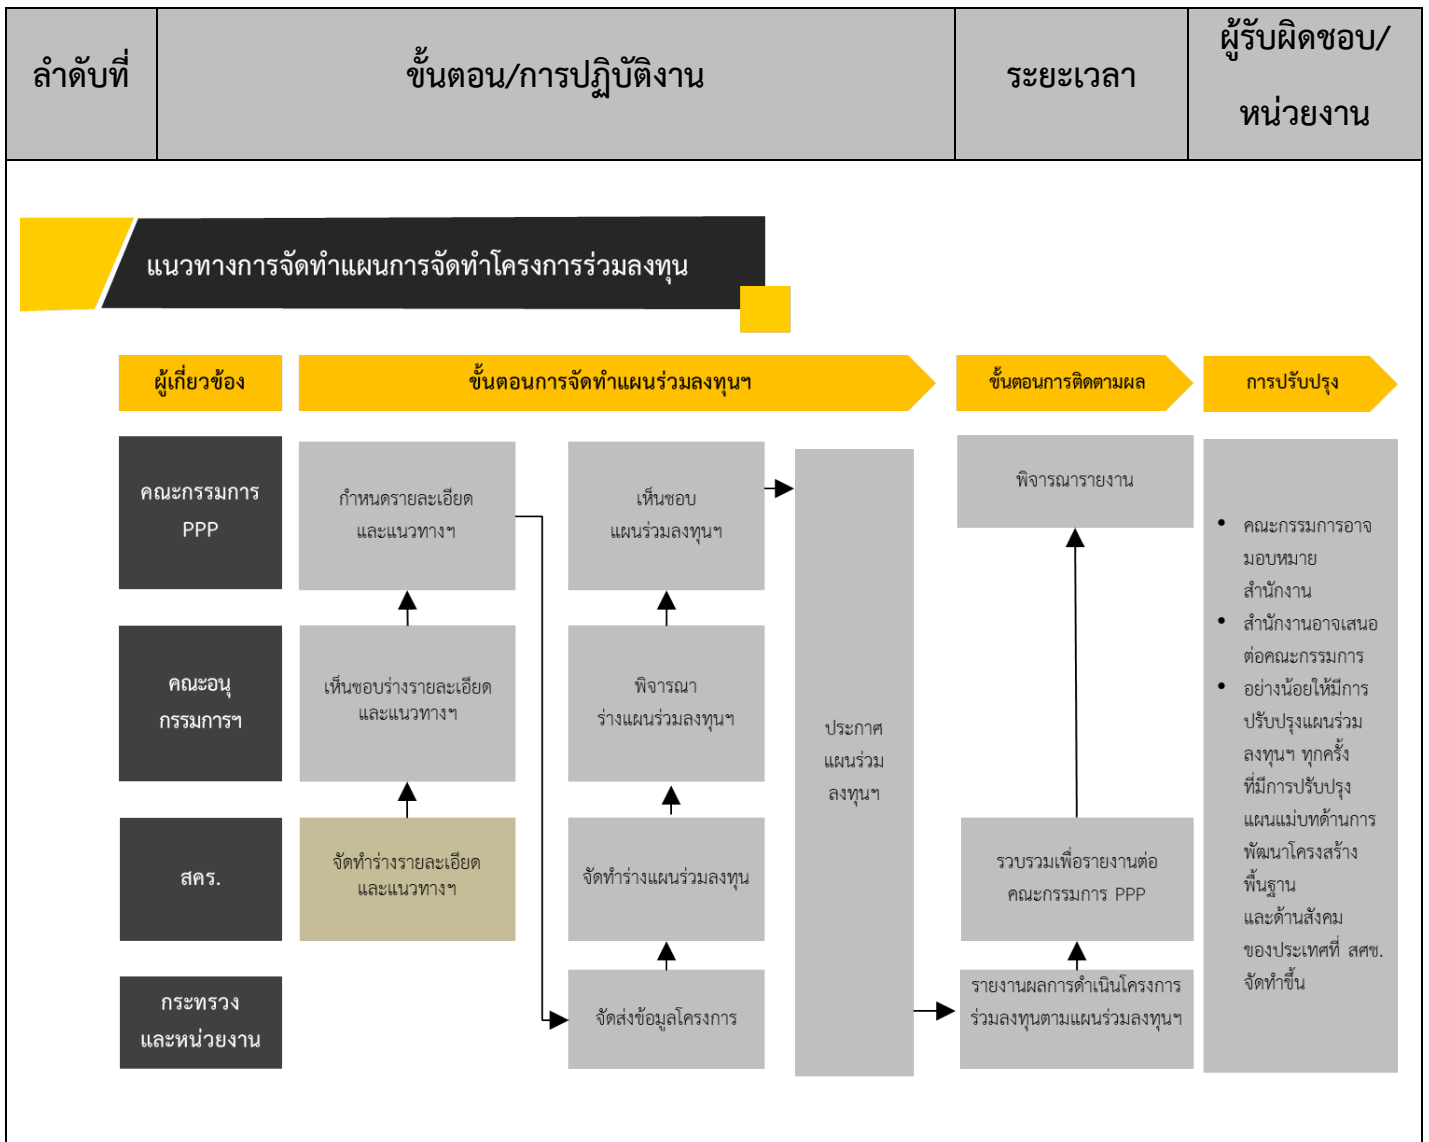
| ลำดับที่ | ขั้นตอน/การปฏิบัติงาน | ระยะเวลา | ผู้รับผิดชอบ/หน่วยงาน |
|---|---|---|---|

แนวทางการจัดทำแผนการจัดทำโครงการร่วมลงทุน

ผู้เกี่ยวข้อง

ขั้นตอนการจัดทำแผนร่วมลงทุนฯ

ขั้นตอนการติดตามผล

การปรับปรุง

คณะกรรมการ PPP

คณะอนุกรรมการฯ

สคร.

กระทรวงและหน่วยงาน

กำหนดรายละเอียดและแนวทางฯ

เห็นชอบร่างรายละเอียดและแนวทางฯ

จัดทำร่างรายละเอียดและแนวทางฯ

เห็นชอบแผนร่วมลงทุนฯ

พิจารณาร่างแผนร่วมลงทุนฯ

จัดทำร่างแผนร่วมลงทุน

จัดส่งข้อมูลโครงการ

ประกาศแผนร่วมลงทุนฯ

พิจารณารายงาน

รวบรวมเพื่อรายงานต่อคณะกรรมการ PPP

รายงานผลการดำเนินโครงการร่วมลงทุนตามแผนร่วมลงทุนฯ

• คณะกรรมการอาจมอบหมายสำนักงาน
• สำนักงานอาจเสนอต่อคณะกรรมการ
• อย่างน้อยให้มีการปรับปรุงแผนร่วมลงทุนฯ ทุกครั้งที่มีการปรับปรุงแผนแม่บทด้านการพัฒนาโครงสร้างพื้นฐานและด้านสังคมของประเทศที่ สศช. จัดทำขึ้น